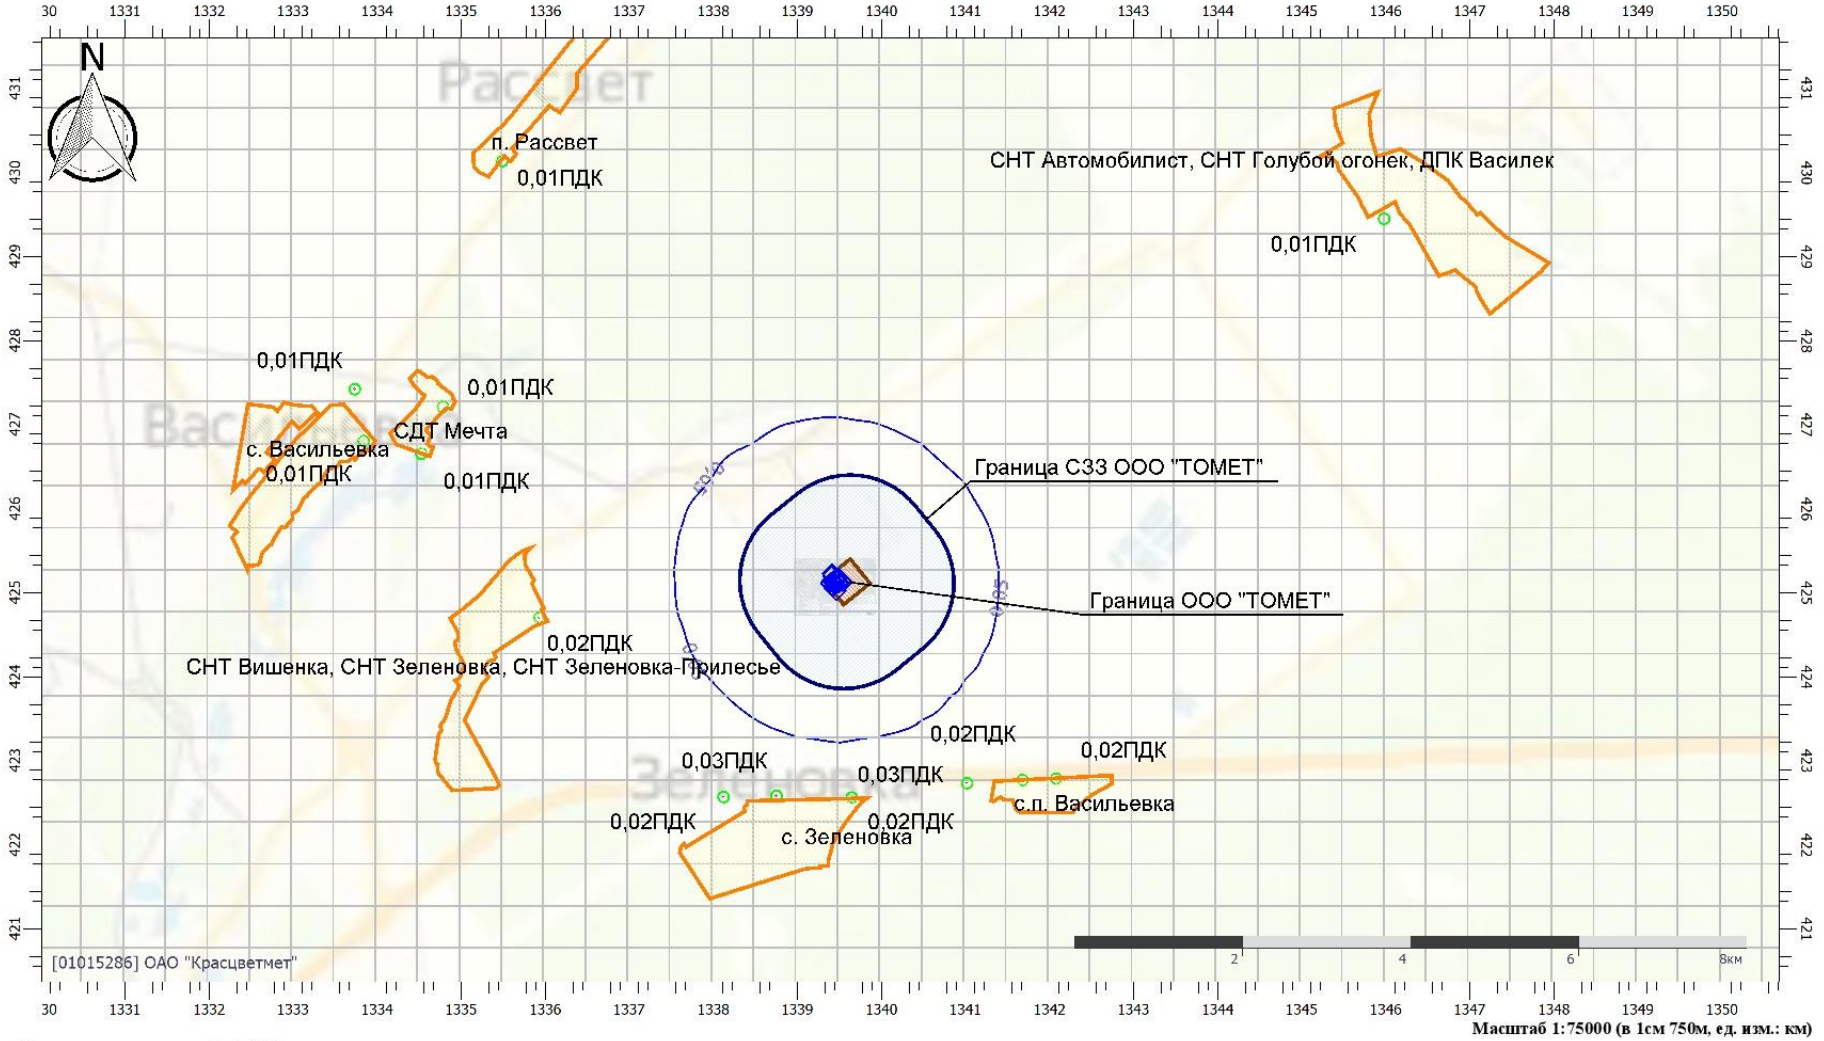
30 1331 1332 1333 1334 1335 1336 1337 1338 1339 1340 1341 1342 1343 1344 1345 1346 1347 1348 1349 1350

N

Рассвет

п. Рассвет

0,01ПДК

СНТ Автомобилист, СНТ Голубой огонек, ДПК Василек

0,01ПДК

431 430 429 428 427 426 425 424 423 422 421

0,01ПДК

0,01ПДК

Васильевка

с. Васильевка

СДТ Мечта

0,01ПДК

0,01ПДК

Граница СЗЗ ООО "ТОМЕТ"

0,05

0,05

0,05

Граница ООО "ТОМЕТ"

0,02ПДК

СНТ Вишенка, СНТ Зеленовка, СНТ Зеленовка-Прилесье

0,02ПДК

0,02ПДК

0,03ПДК

0,03ПДК

Зеленовка

с.п. Васильевка

0,02ПДК

0,02ПДК

с. Зеленовка

[01015286] ОАО "Красцветмет"

2 4 6 8км

30 1331 1332 1333 1334 1335 1336 1337 1338 1339 1340 1341 1342 1343 1344 1345 1346 1347 1348 1349 1350

Масштаб 1:75000 (в 1см 750м, ед. изм.: км)